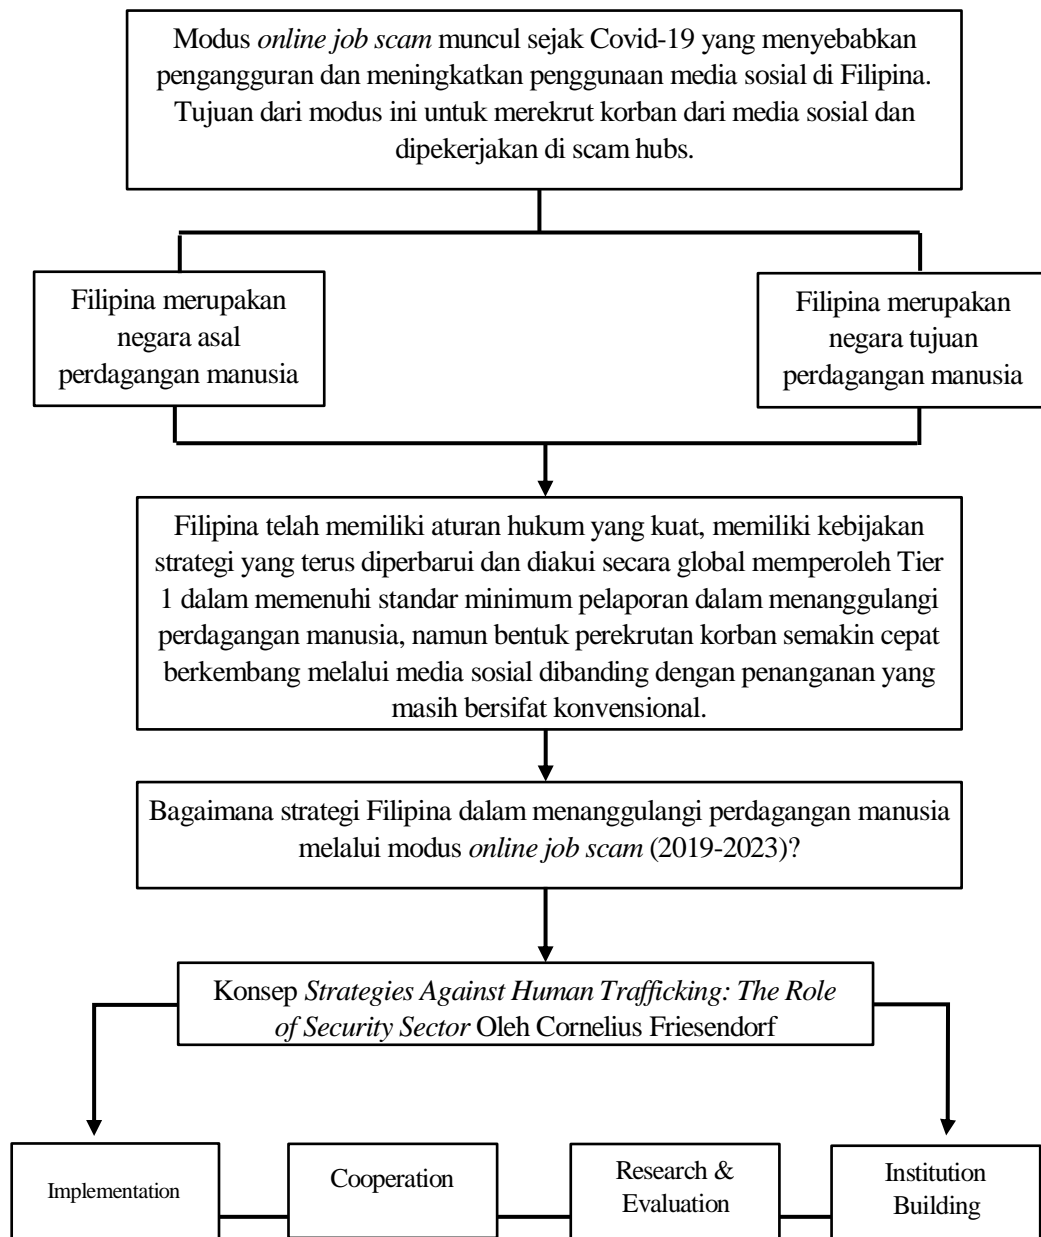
Modus *online job scam* muncul sejak Covid-19 yang menyebabkan pengangguran dan meningkatkan penggunaan media sosial di Filipina. Tujuan dari modus ini untuk merekrut korban dari media sosial dan dipekerjakan di scam hubs.

Filipina merupakan negara asal perdagangan manusia

Filipina merupakan negara tujuan perdagangan manusia

Filipina telah memiliki aturan hukum yang kuat, memiliki kebijakan strategi yang terus diperbarui dan diakui secara global memperoleh Tier 1 dalam memenuhi standar minimum pelaporan dalam menanggulangi perdagangan manusia, namun bentuk perekrutan korban semakin cepat berkembang melalui media sosial dibanding dengan penanganan yang masih bersifat konvensional.

Bagaimana strategi Filipina dalam menanggulangi perdagangan manusia melalui modus *online job scam* (2019-2023)?

Konsep *Strategies Against Human Trafficking: The Role of Security Sector* Oleh Cornelius Friesendorf

Implementation

Cooperation

Research & Evaluation

Institution Building